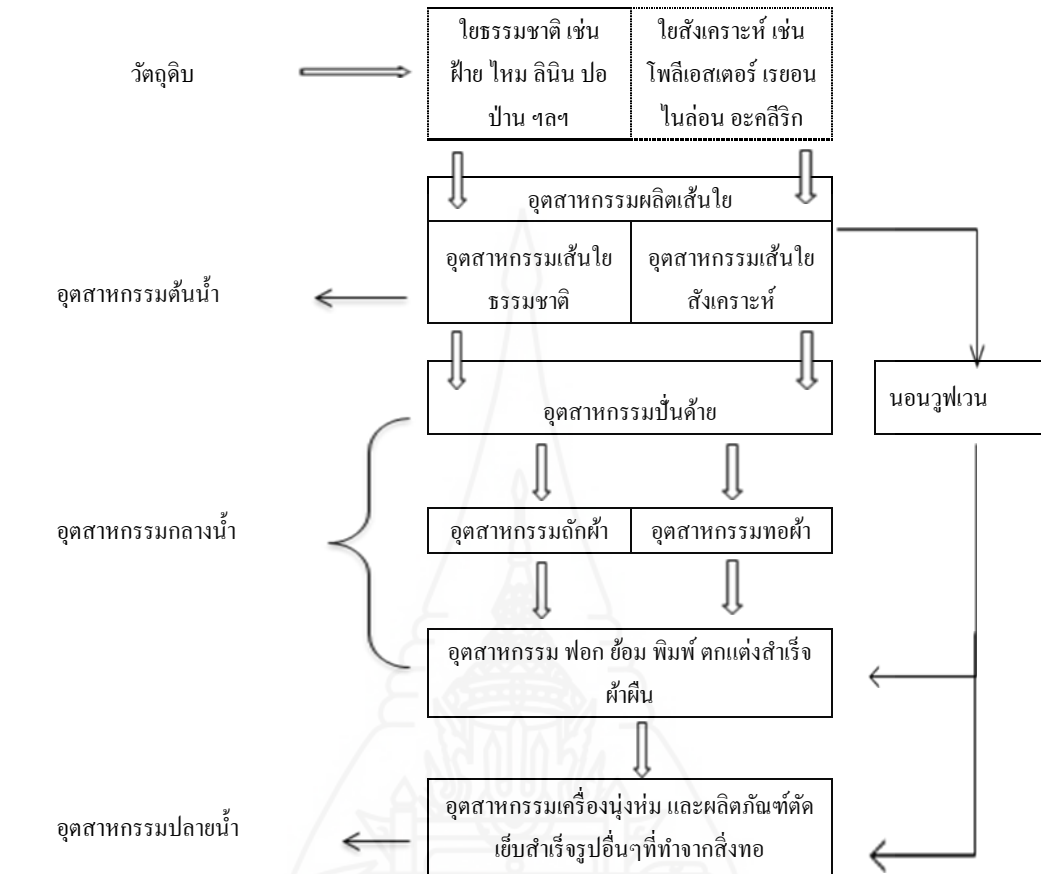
วัตถุดิบ

ใยธรรมชาติ เช่น ฝ้าย ไหม ลินิน ปอ ป่าน ฯลฯ

ใยสังเคราะห์ เช่น โพลีเอสเตอร์ เรยอน ไนล่อน อะคีลิก

อุตสาหกรรมผลิตเส้นใย

อุตสาหกรรมเส้นใยธรรมชาติ

อุตสาหกรรมเส้นใยสังเคราะห์

อุตสาหกรรมต้นน้ำ

อุตสาหกรรมปั่นด้าย

นอนวูฟเวน

อุตสาหกรรมกลางน้ำ

อุตสาหกรรมถักผ้า

อุตสาหกรรมทอผ้า

อุตสาหกรรม ฟอก ย้อม พิมพ์ ตกแต่งสำเร็จผ้าผืน

อุตสาหกรรมปลายน้ำ

อุตสาหกรรมเครื่องนุ่งห่ม และผลิตภัณฑ์ตัดเย็บสำเร็จรูปอื่นๆที่ทำจากสิ่งทอ